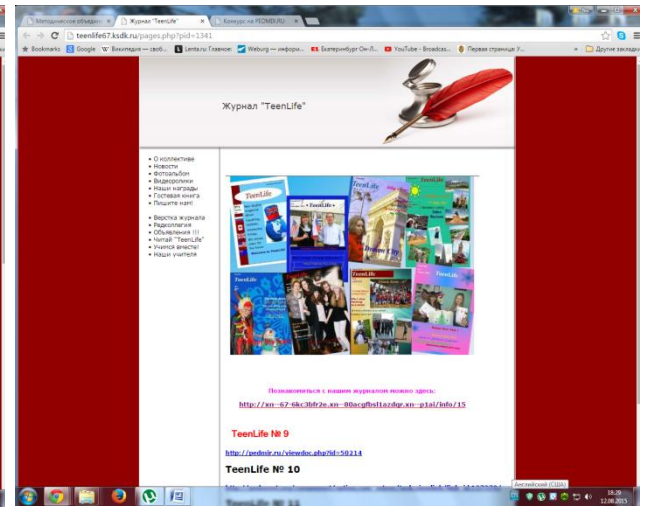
Методическое объедине | Журнал "TeenLife" | Конкурс на PEDMIR.RU

teenlife67.ksdk.ru/pages.php?pid=1341

Bookmarks | Google | Википедия — своб... | Lenta.ru: Главное | Weburg — информ... | Екатеринбург Он-Л... | YouTube - Broadcas... | Первая страница У... | Другие закладки

Журнал "TeenLife"

• О коллективе
• Новости
• Фотоальбом
• Видеоролики
• Наши награды
• Гостевая книга
• Пишите нам!

• Верстка журнала
• Радиолагерь
• Объявления !!!
• Читай "TeenLife"
• Учимся вместе!
• Наши учителя

TeenLife

TeenLife

Познакомиться с нашим журналом можно здесь:

http://xn--67-6kc3bfr2e.xn--80acgfbsl1azdqr.xn--p1ai/info/15

TeenLife № 9

http://pedmir.ru/viewdoc.php?id=50214

TeenLife № 10

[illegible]

TeenLife № 11

Английский (США)

18:29
12.08.2015